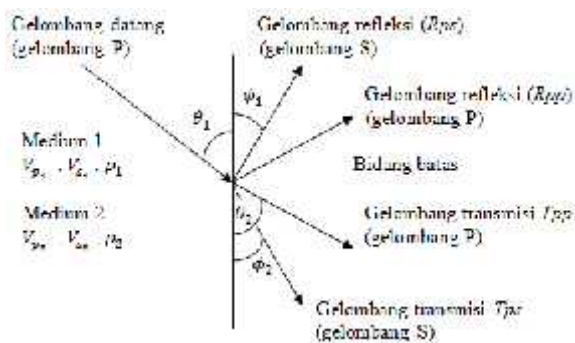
Gelombang datang (gelombang P)

Gelombang refleksi ($Rps$) (gelombang S)

$\psi_1$

$\theta_1$

Gelombang refleksi ($Rpp$) (gelombang P)

Medium 1
$V_{p_1} \cdot V_{s_1} \cdot \rho_1$

Bidang batas

Medium 2
$V_{p_2} \cdot V_{s_2} \cdot \rho_2$

$\theta_2$

Gelombang transmisi $Tpp$ (gelombang P)

$\phi_2$

Gelombang transmisi $Tps$ (gelombang S)